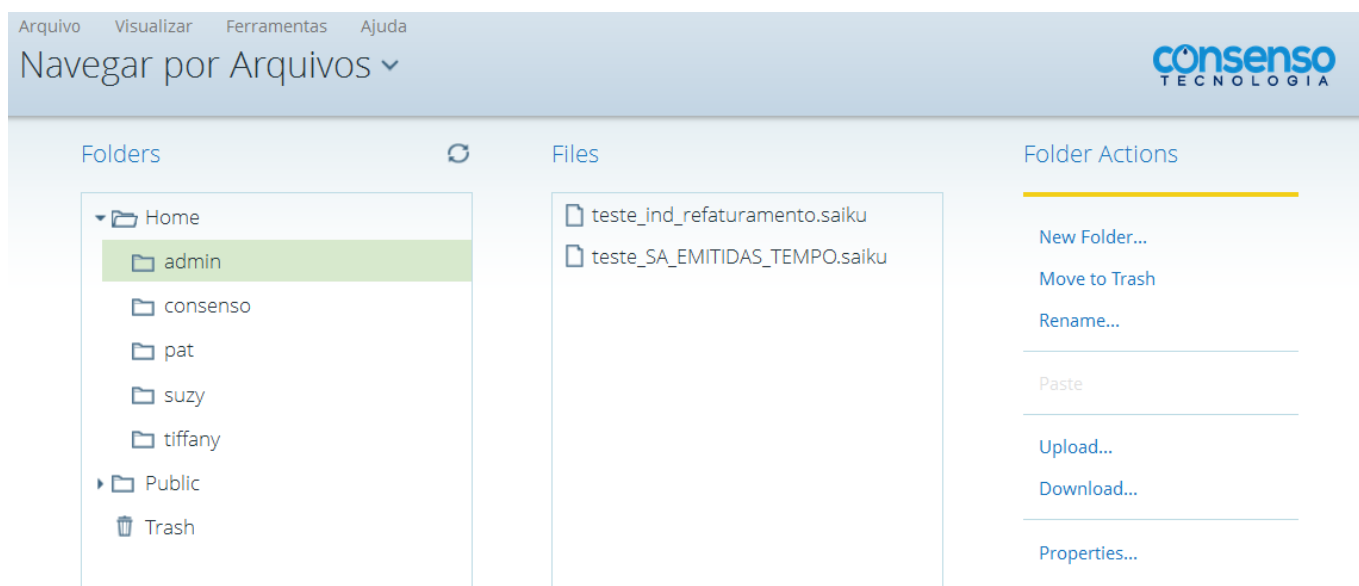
Arquivo Visualizar Ferramentas Ajuda

Navegar por Arquivos

consenso
TECNOLOGIA

Folders

Home
admin
consenso
pat
suzy
tiffany
Public
Trash

Files

teste_ind_refaturamento.saiku
teste_SA_EMITIDAS_TEMPO.saiku

Folder Actions

New Folder...
Move to Trash
Rename...

Paste

Upload...
Download...

Properties...